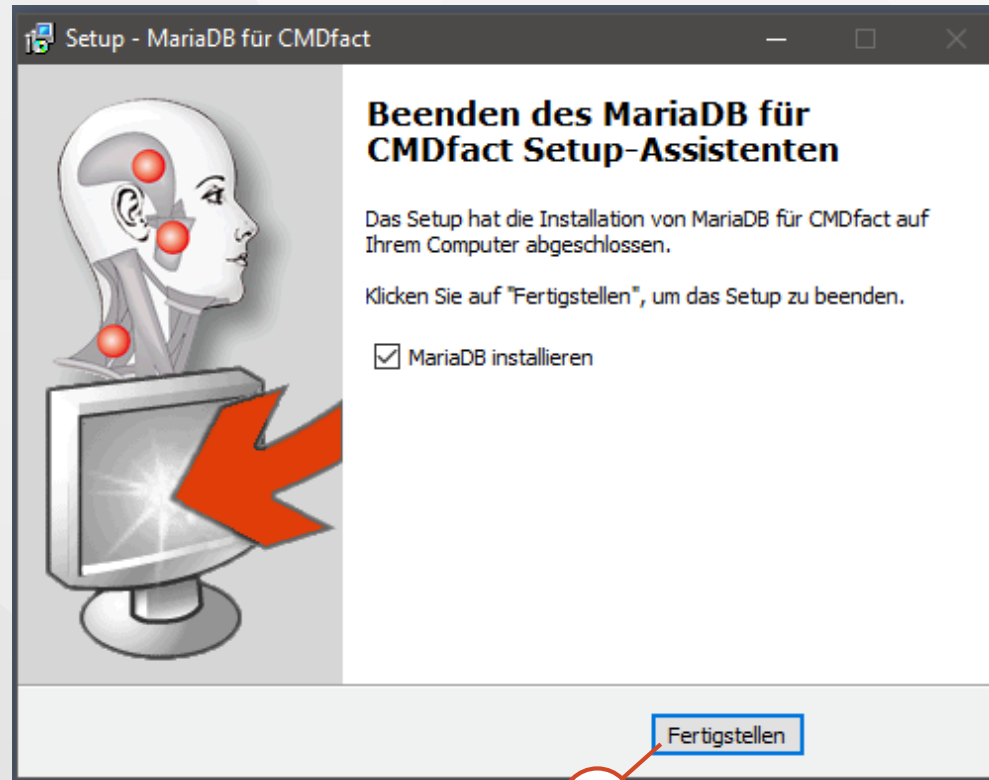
Setup - MariaDB für CMDfact

Beenden des MariaDB für CMDfact Setup-Assistenten

Das Setup hat die Installation von MariaDB für CMDfact auf Ihrem Computer abgeschlossen.

Klicken Sie auf "Fertigstellen", um das Setup zu beenden.

☑ MariaDB installieren

Fertigstellen